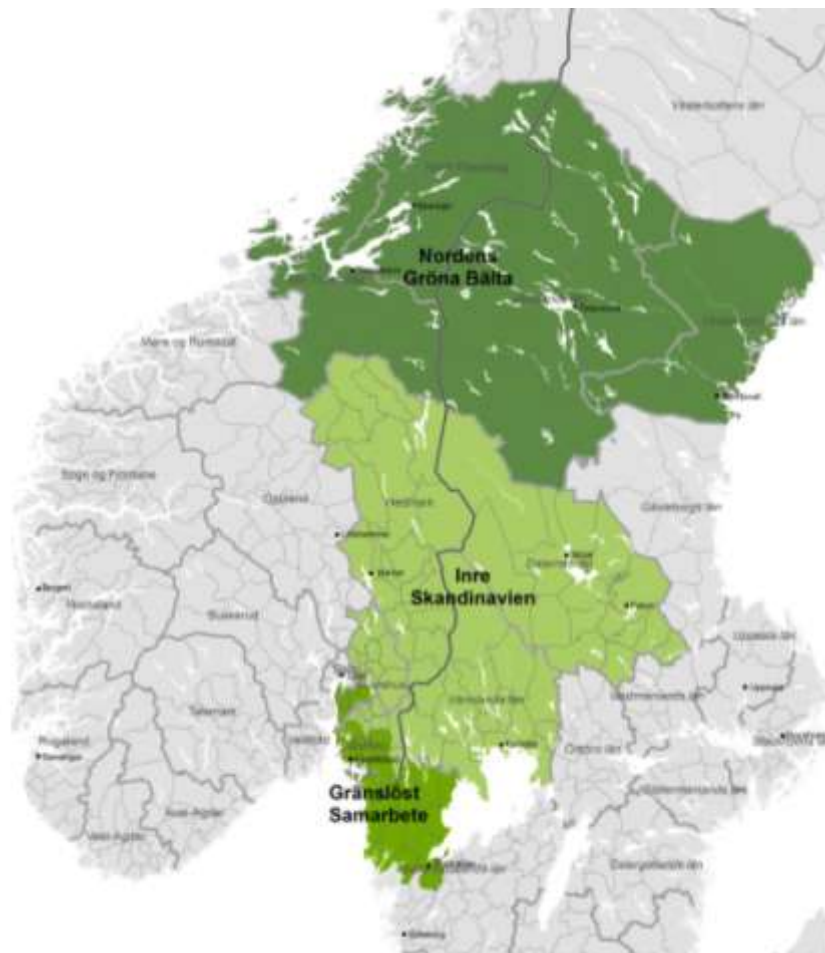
Nordens Gröna Bälta

Inre Skandinavien

Gränslöst Samarbete

Møre og Romsdal

Sogn og Fjordane

Oppland

Hedmark

Buskerud

Hordaland

Telemark

Rogaland

Aust-Agder

Vest-Agder

Västerbottens län

Gävleborgs län

Dalarnas län

Värmlands län

Uppsala län

Västmanlands län

Örebro län

Södermanlands län

Östergötlands län